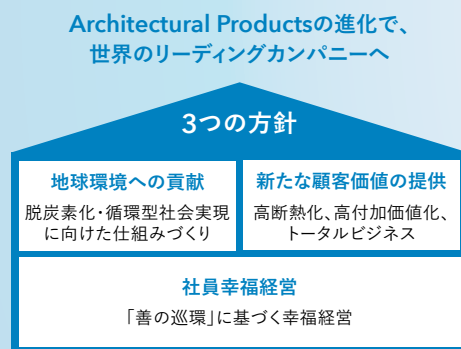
Architectural Productsの進化で、
世界のリーディングカンパニーへ

3つの方針

地球環境への貢献

脱炭素化・循環型社会実現に向けた仕組みづくり

新たな顧客価値の提供

高断熱化、高付加価値化、トータルビジネス

社員幸福経営

「善の巡環」に基づく幸福経営